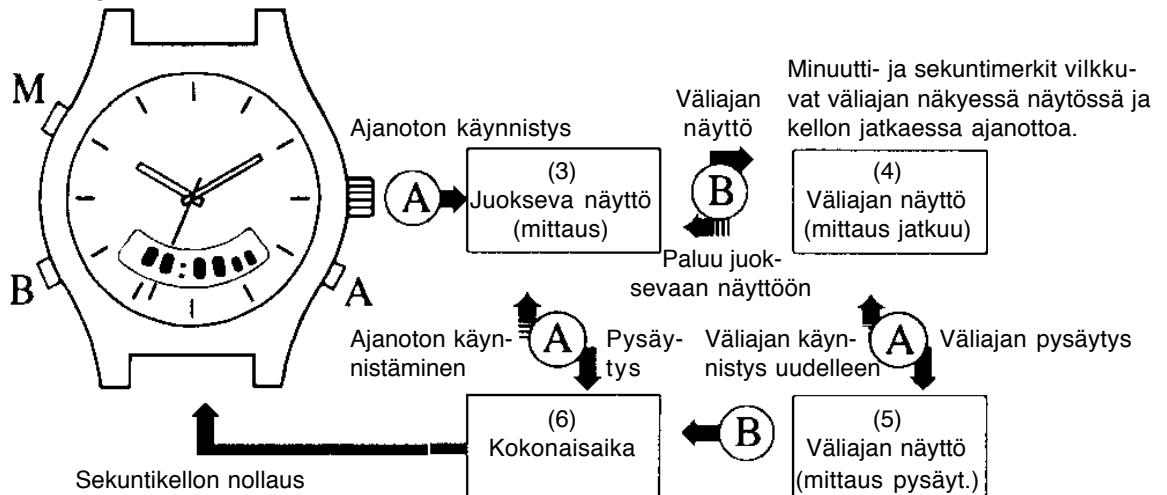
M

B

A

Ajanoton käynnistys

A

(3)
Juokseva näyttö
(mittaus)

Väliajan näyttö

B

Paluu juoksevaan näyttöön

Minuutti- ja sekuntimerkit vilkkuvat väliajan näkyessä näytössä ja kellon jatkaessa ajanottoa.

(4)
Väliajan näyttö
(mittaus jatkuu)

Ajanoton käynnistäminen

A

Pysäytys

Väliajan käynnistys uudelleen

A

Väliajan pysäytys

(6)
Kokonaisaika

B

(5)
Väliajan näyttö
(mittaus pysäyt.)

Sekuntikellon nollaus